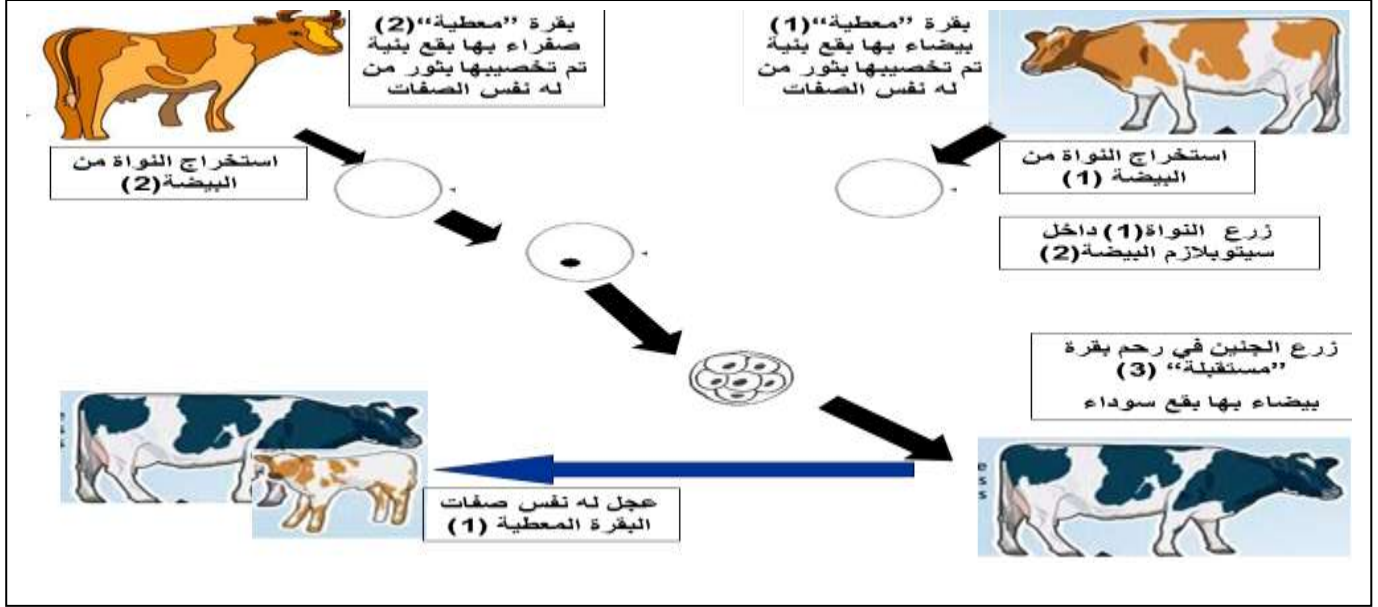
بقرة "معطية"(1) بيضاء بها بقع بنية تم تخصيبها بثور من له نفس الصفات

بقرة "معطية"(2) صفراء بها بقع بنية تم تخصيبها بثور من له نفس الصفات

استخراج النواة من البيضة (1)

استخراج النواة من البيضة(2)

زرع النواة(1) داخل سيتوبلازم البيضة(2)

زرع الجنين في رحم بقرة "مستقبلة" (3) بيضاء بها بقع سوداء

عجل له نفس صفات البقرة المعطية (1)